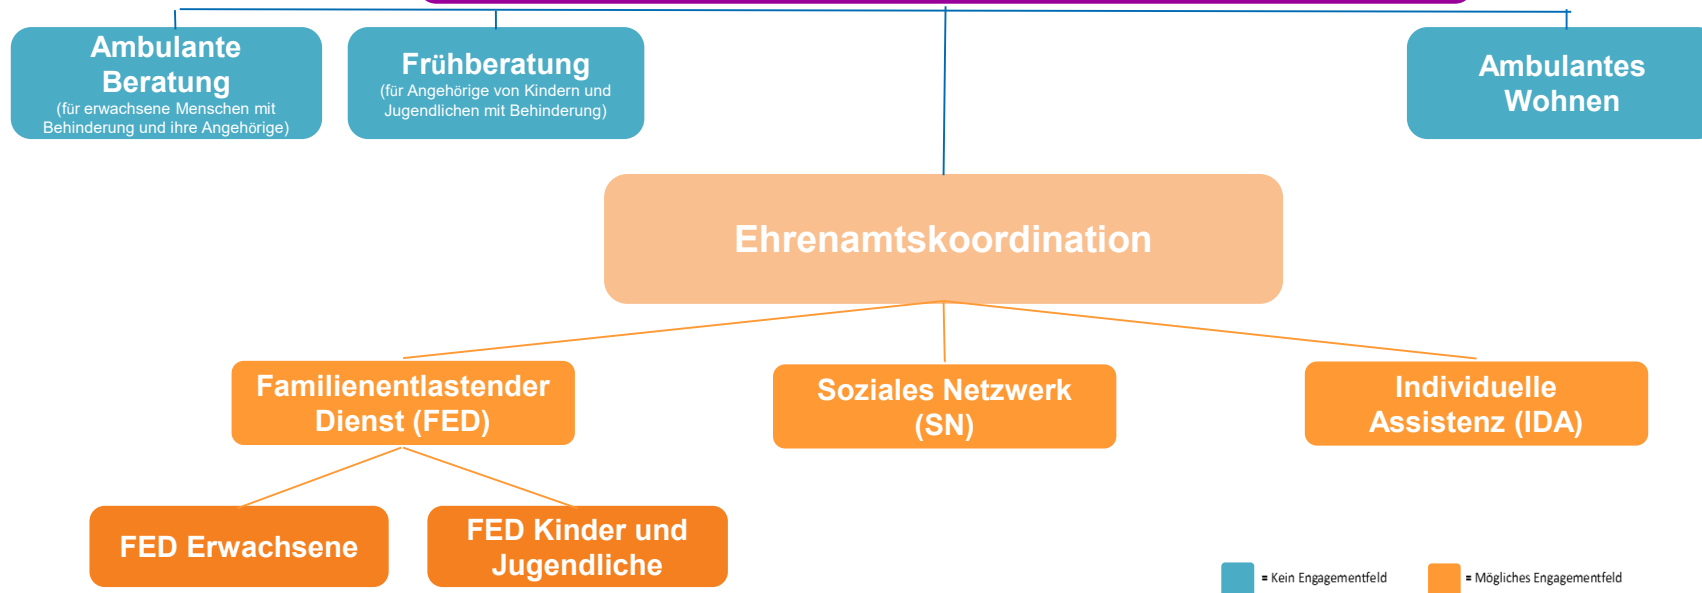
Ambulante Beratung
(für erwachsene Menschen mit Behinderung und ihre Angehörige)

Frühberatung
(für Angehörige von Kindern und Jugendlichen mit Behinderung)

Ambulantes Wohnen

Ehrenamtskoordination

Familienentlastender Dienst (FED)

Soziales Netzwerk (SN)

Individuelle Assistenz (IDA)

FED Erwachsene

FED Kinder und Jugendliche

= Kein Engagementfeld

= Mögliches Engagementfeld